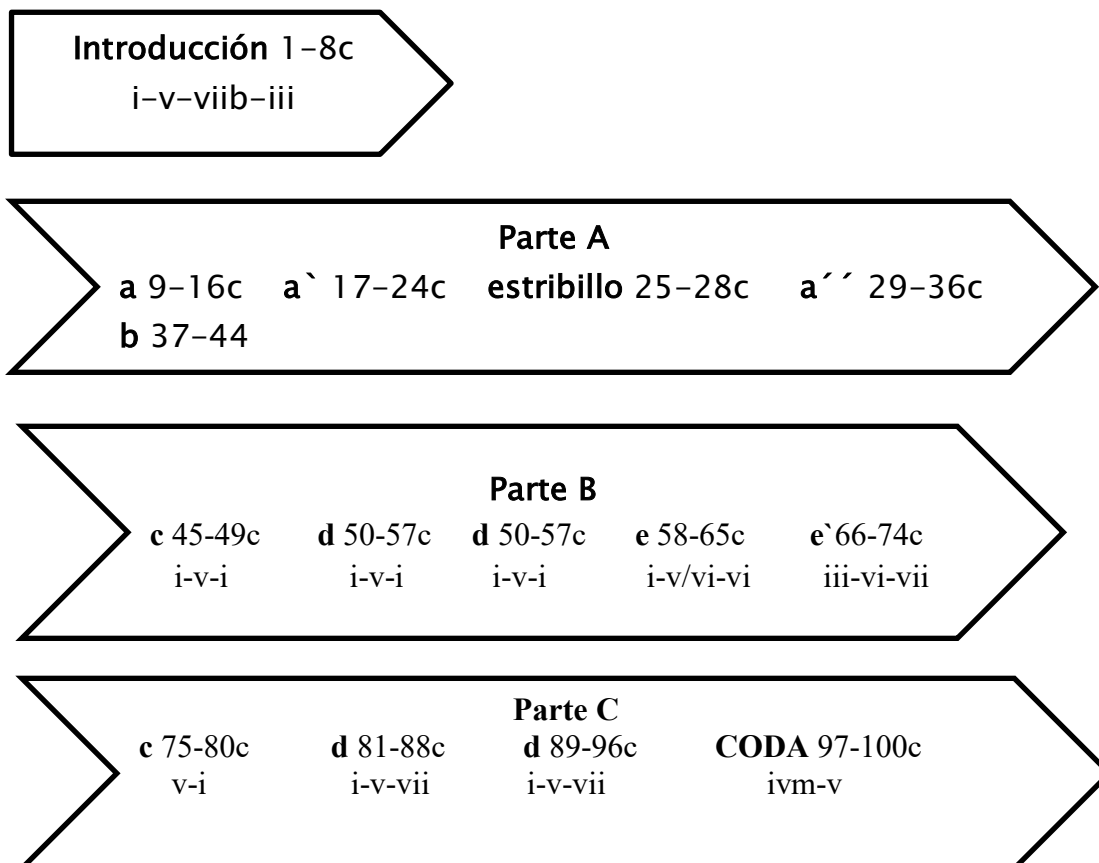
**Introducción** 1-8c
i-v-viib-iii

**Parte A**
**a** 9-16c **a`** 17-24c **estribillo** 25-28c **a´´** 29-36c
**b** 37-44

**Parte B**
**c** 45-49c **d** 50-57c **d** 50-57c **e** 58-65c **e`**66-74c
i-v-i i-v-i i-v-i i-v/vi-vi iii-vi-vii

**Parte C**
**c** 75-80c **d** 81-88c **d** 89-96c **CODA** 97-100c
v-i i-v-vii i-v-vii ivm-v